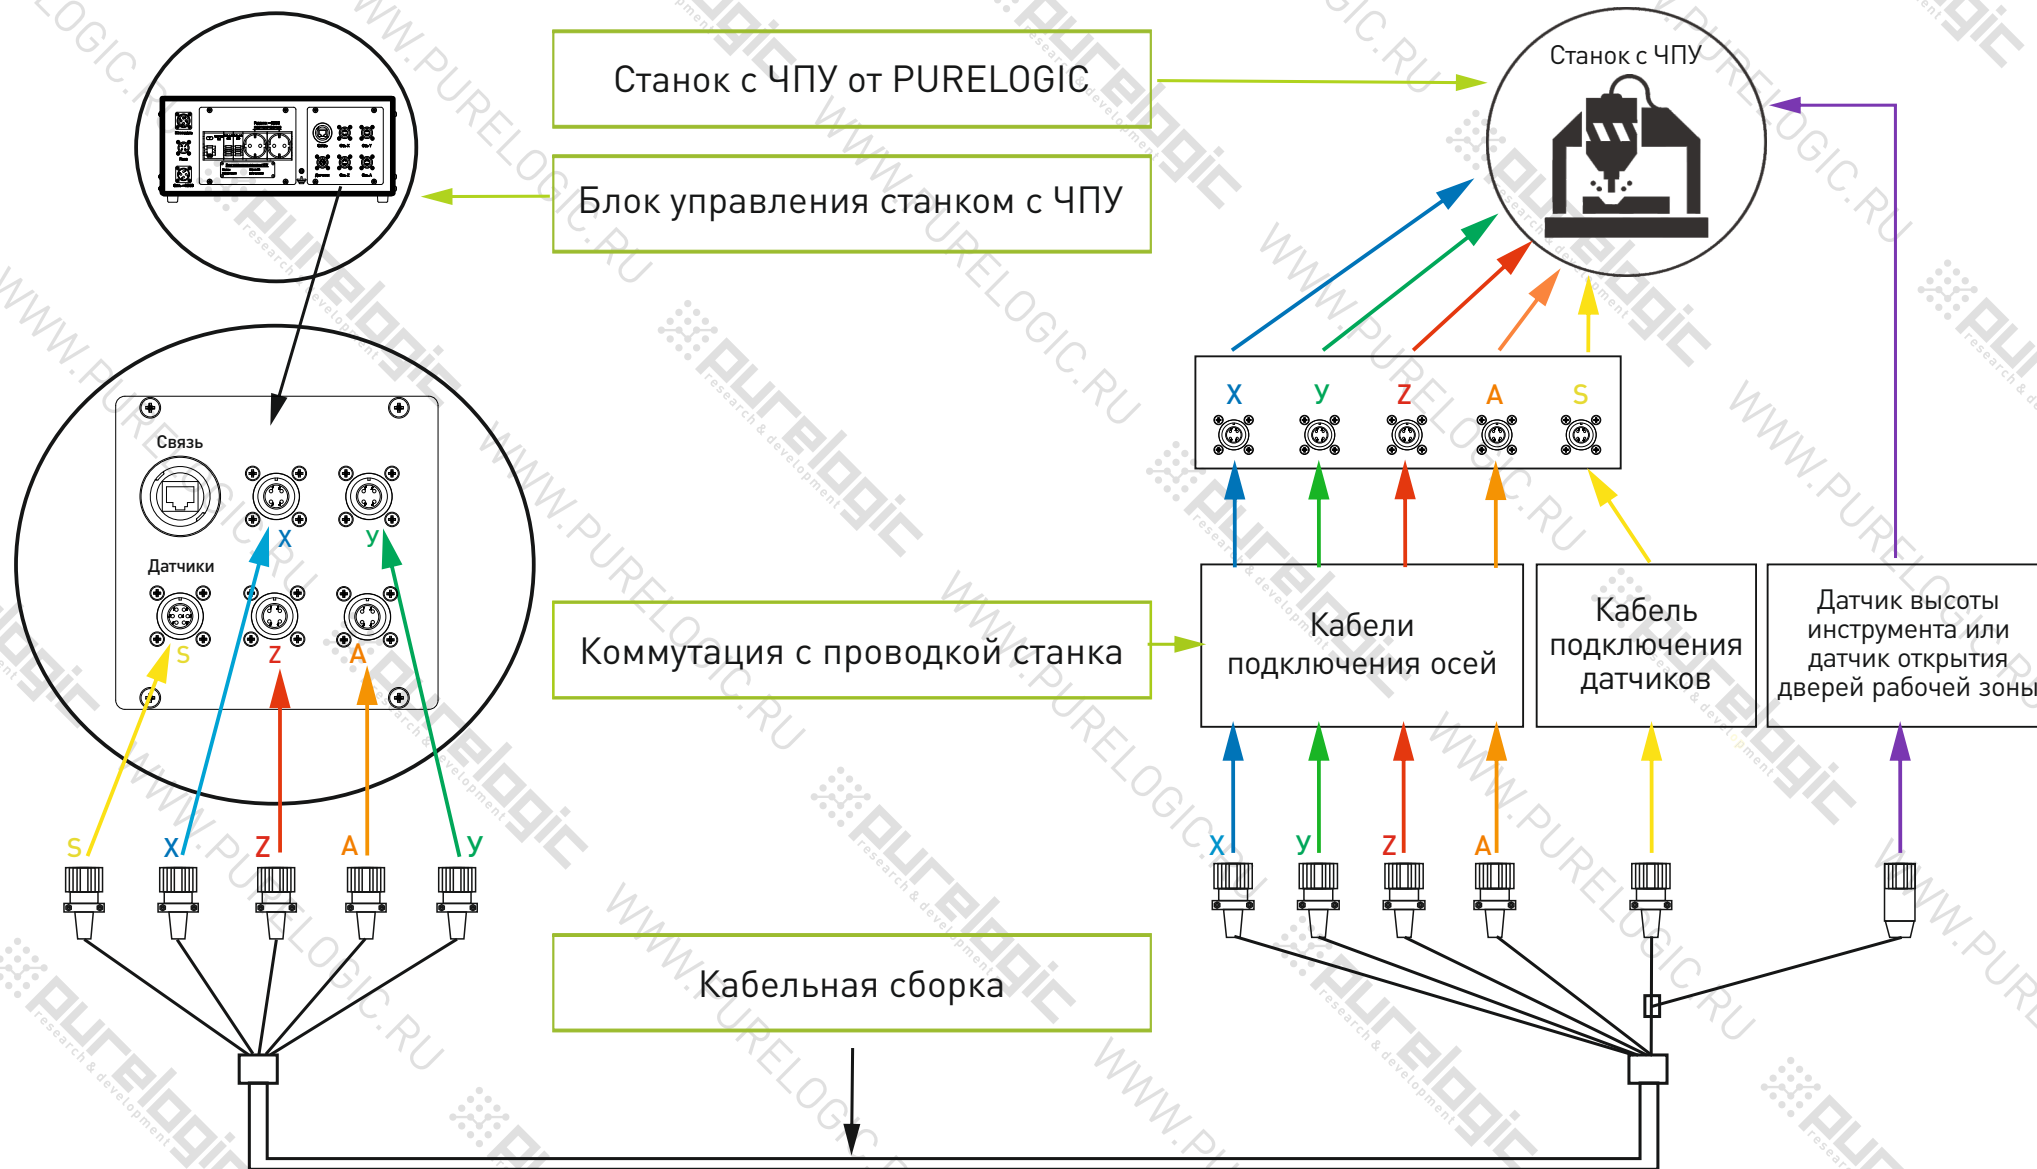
Станок с ЧПУ от PURELOGIC

Блок управления станком с ЧПУ

Станок с ЧПУ

Связь

Датчики

X

У

S

Z

A

X

У

Z

A

S

Коммутация с проводкой станка

Кабели подключения осей

Кабель подключения датчиков

Датчик высоты инструмента или датчик открытия дверей рабочей зоны

S

X

Z

A

У

X

У

Z

A

Кабельная сборка